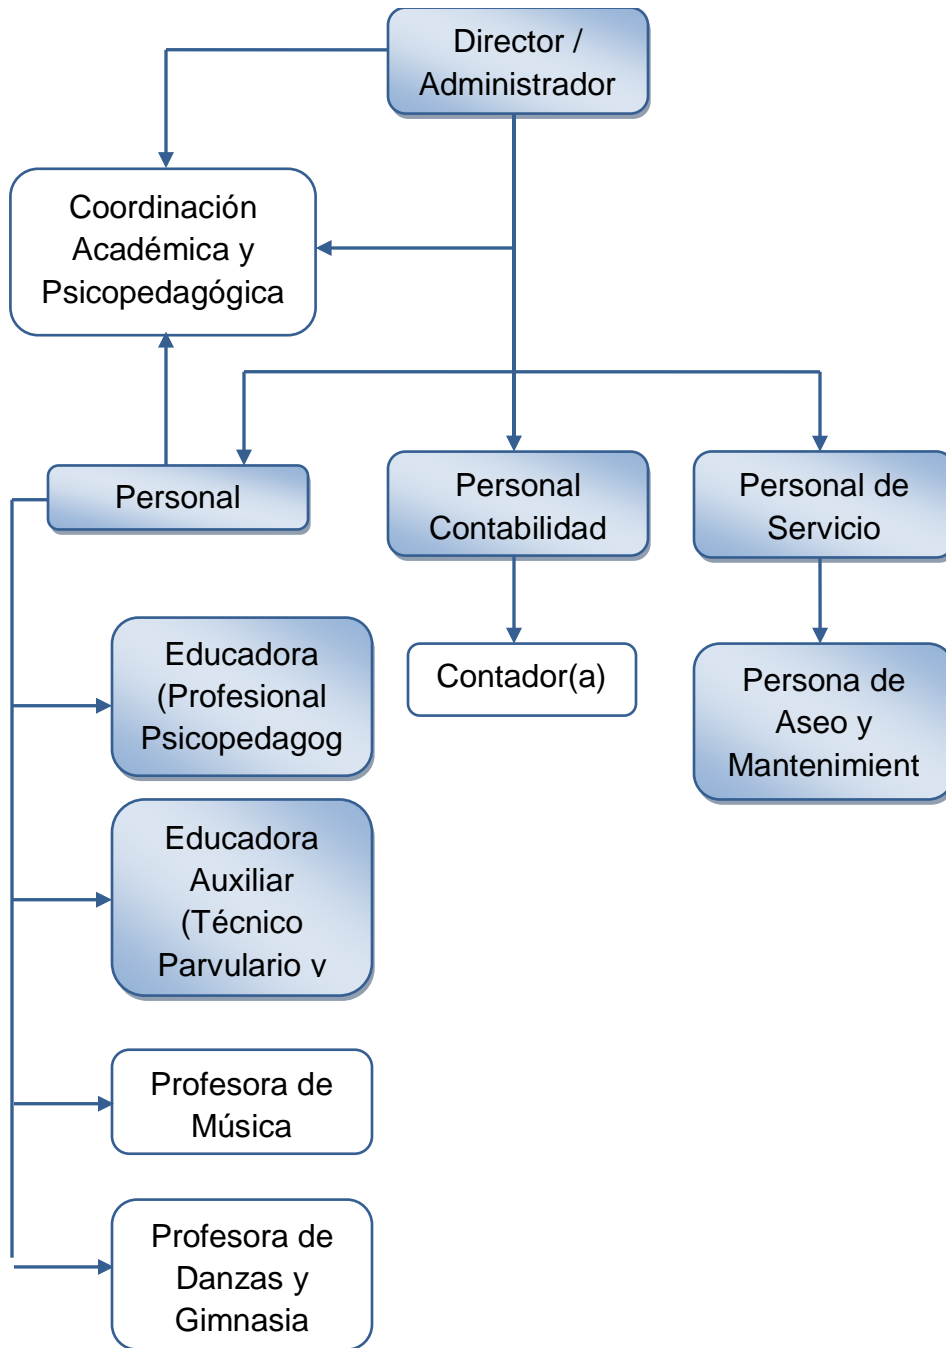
Director / Administrador

Coordinación Académica y Psicopedagógica

Personal

Personal Contabilidad

Personal de Servicio

Educadora (Profesional Psicopedagog

Contador(a)

Persona de Aseo y Mantenimient

Educadora Auxiliar (Técnico Parvulario v

Profesora de Música

Profesora de Danzas y Gimnasia